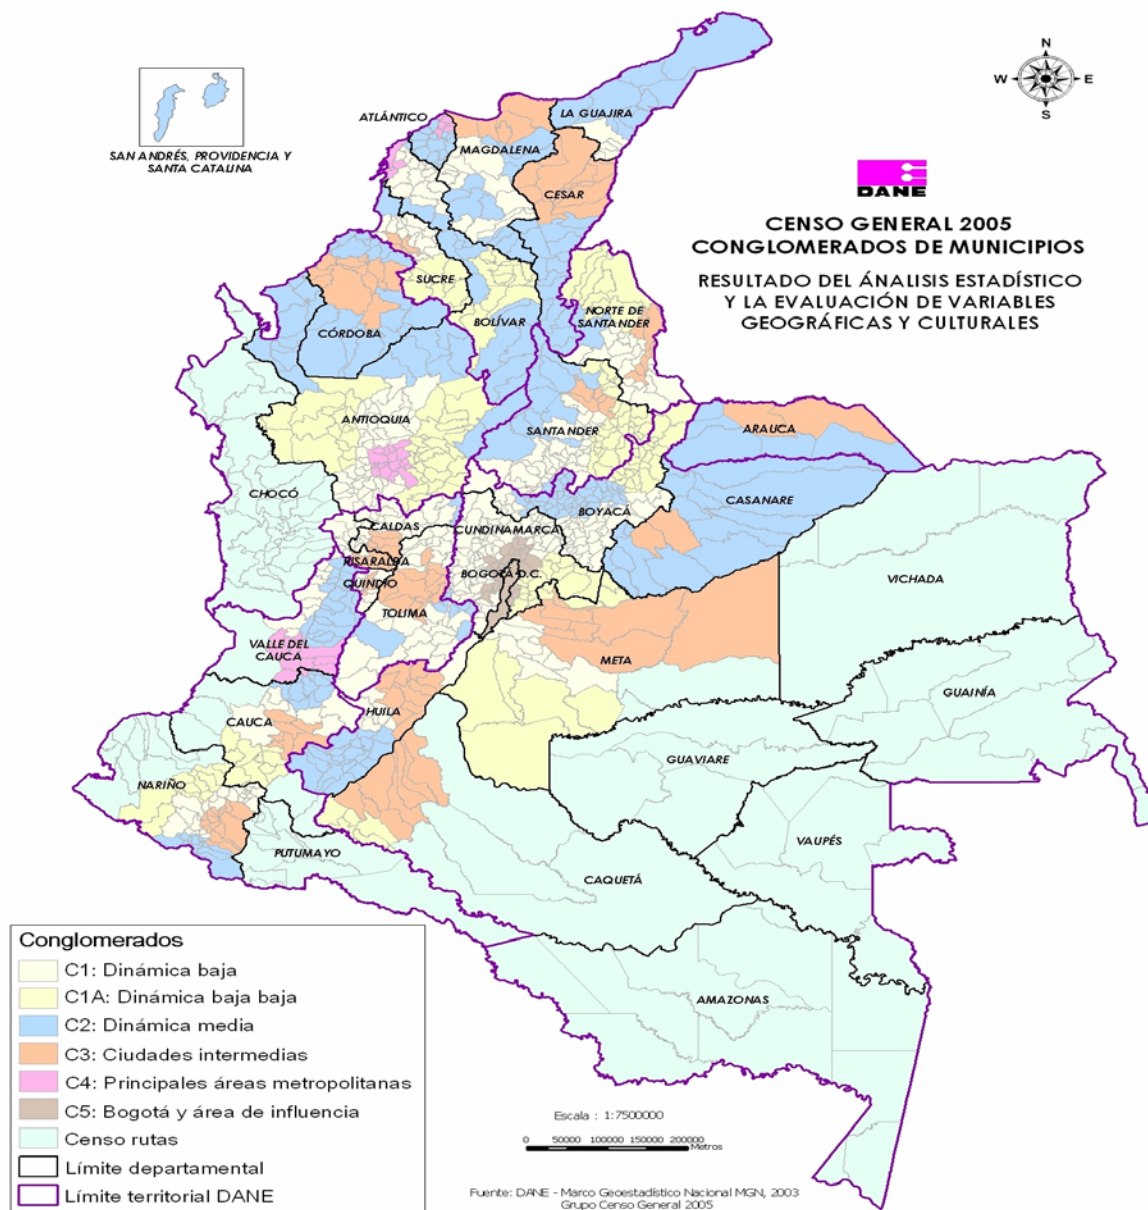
N
W E
S

DANE

CENSO GENERAL 2005
CONGLOMERADOS DE MUNICIPIOS

RESULTADO DEL ÁNALISIS ESTADÍSTICO Y LA EVALUACIÓN DE VARIABLES GEOGRÁFICAS Y CULTURALES

SAN ANDRÉS, PROVIDENCIA Y SANTA CATALINA

ATLÁNTICO
LA GUAJIRA
MAGDALENA
CESAR
SUCRE
BOLÍVAR
NORTE DE SANTANDER
CÓRDOBA
ANTIOQUIA
SANTANDER
ARAUCA
CHOCÓ
CASANARE
BOYACÁ
CALDAS
CUNDINAMARCA
RISARALDA
BOGOTÁ D.C.
QUINDIO
VICHADA
TOLIMA
VALLE DEL CAUCA
META
GUAINÍA
HUILA
CAUCA
GUAVIARE
NARIÑO
VAUPÉS
PUTUMAYO
CAQUETÁ
AMAZONAS

Conglomerados
C1: Dinámica baja
C1A: Dinámica baja baja
C2: Dinámica media
C3: Ciudades intermedias
C4: Principales áreas metropolitanas
C5: Bogotá y área de influencia
Censo rutas
Límite departamental
Límite territorial DANE

Escala : 1:7500000
0 50000 100000 150000 200000 Metros

Fuente: DANE - Marco Geoestadístico Nacional MGN, 2003
Grupo Censo General 2005